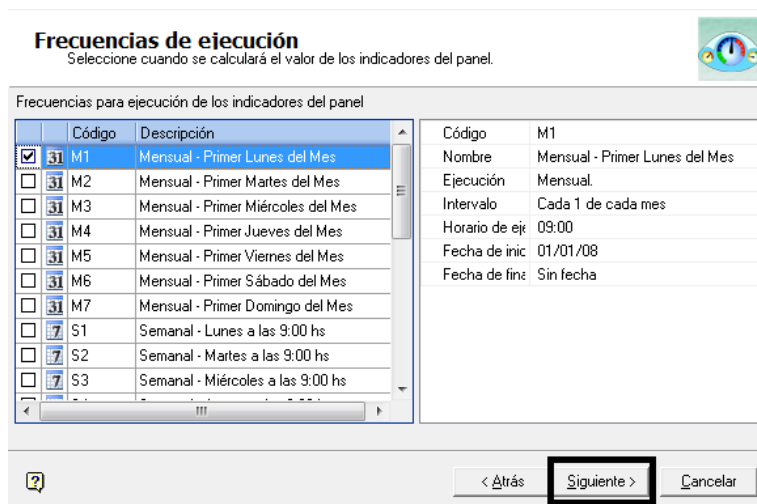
Frecuencias de ejecución
Seleccione cuando se calculará el valor de los indicadores del panel.

Frecuencias para ejecución de los indicadores del panel

| | | Código | Descripción |
|---|---|---|---|
| ☑ | 31 | M1 | Mensual - Primer Lunes del Mes |
| ☐ | 31 | M2 | Mensual - Primer Martes del Mes |
| ☐ | 31 | M3 | Mensual - Primer Miércoles del Mes |
| ☐ | 31 | M4 | Mensual - Primer Jueves del Mes |
| ☐ | 31 | M5 | Mensual - Primer Viernes del Mes |
| ☐ | 31 | M6 | Mensual - Primer Sábado del Mes |
| ☐ | 31 | M7 | Mensual - Primer Domingo del Mes |
| ☐ | 7 | S1 | Semanal - Lunes a las 9:00 hs |
| ☐ | 7 | S2 | Semanal - Martes a las 9:00 hs |
| ☐ | 7 | S3 | Semanal - Miércoles a las 9:00 hs |

| | |
|---|---|
| Código | M1 |
| Nombre | Mensual - Primer Lunes del Mes |
| Ejecución | Mensual. |
| Intervalo | Cada 1 de cada mes |
| Horario de eje | 09:00 |
| Fecha de inic | 01/01/08 |
| Fecha de fina | Sin fecha |

< Atrás    Siguiente >    Cancelar